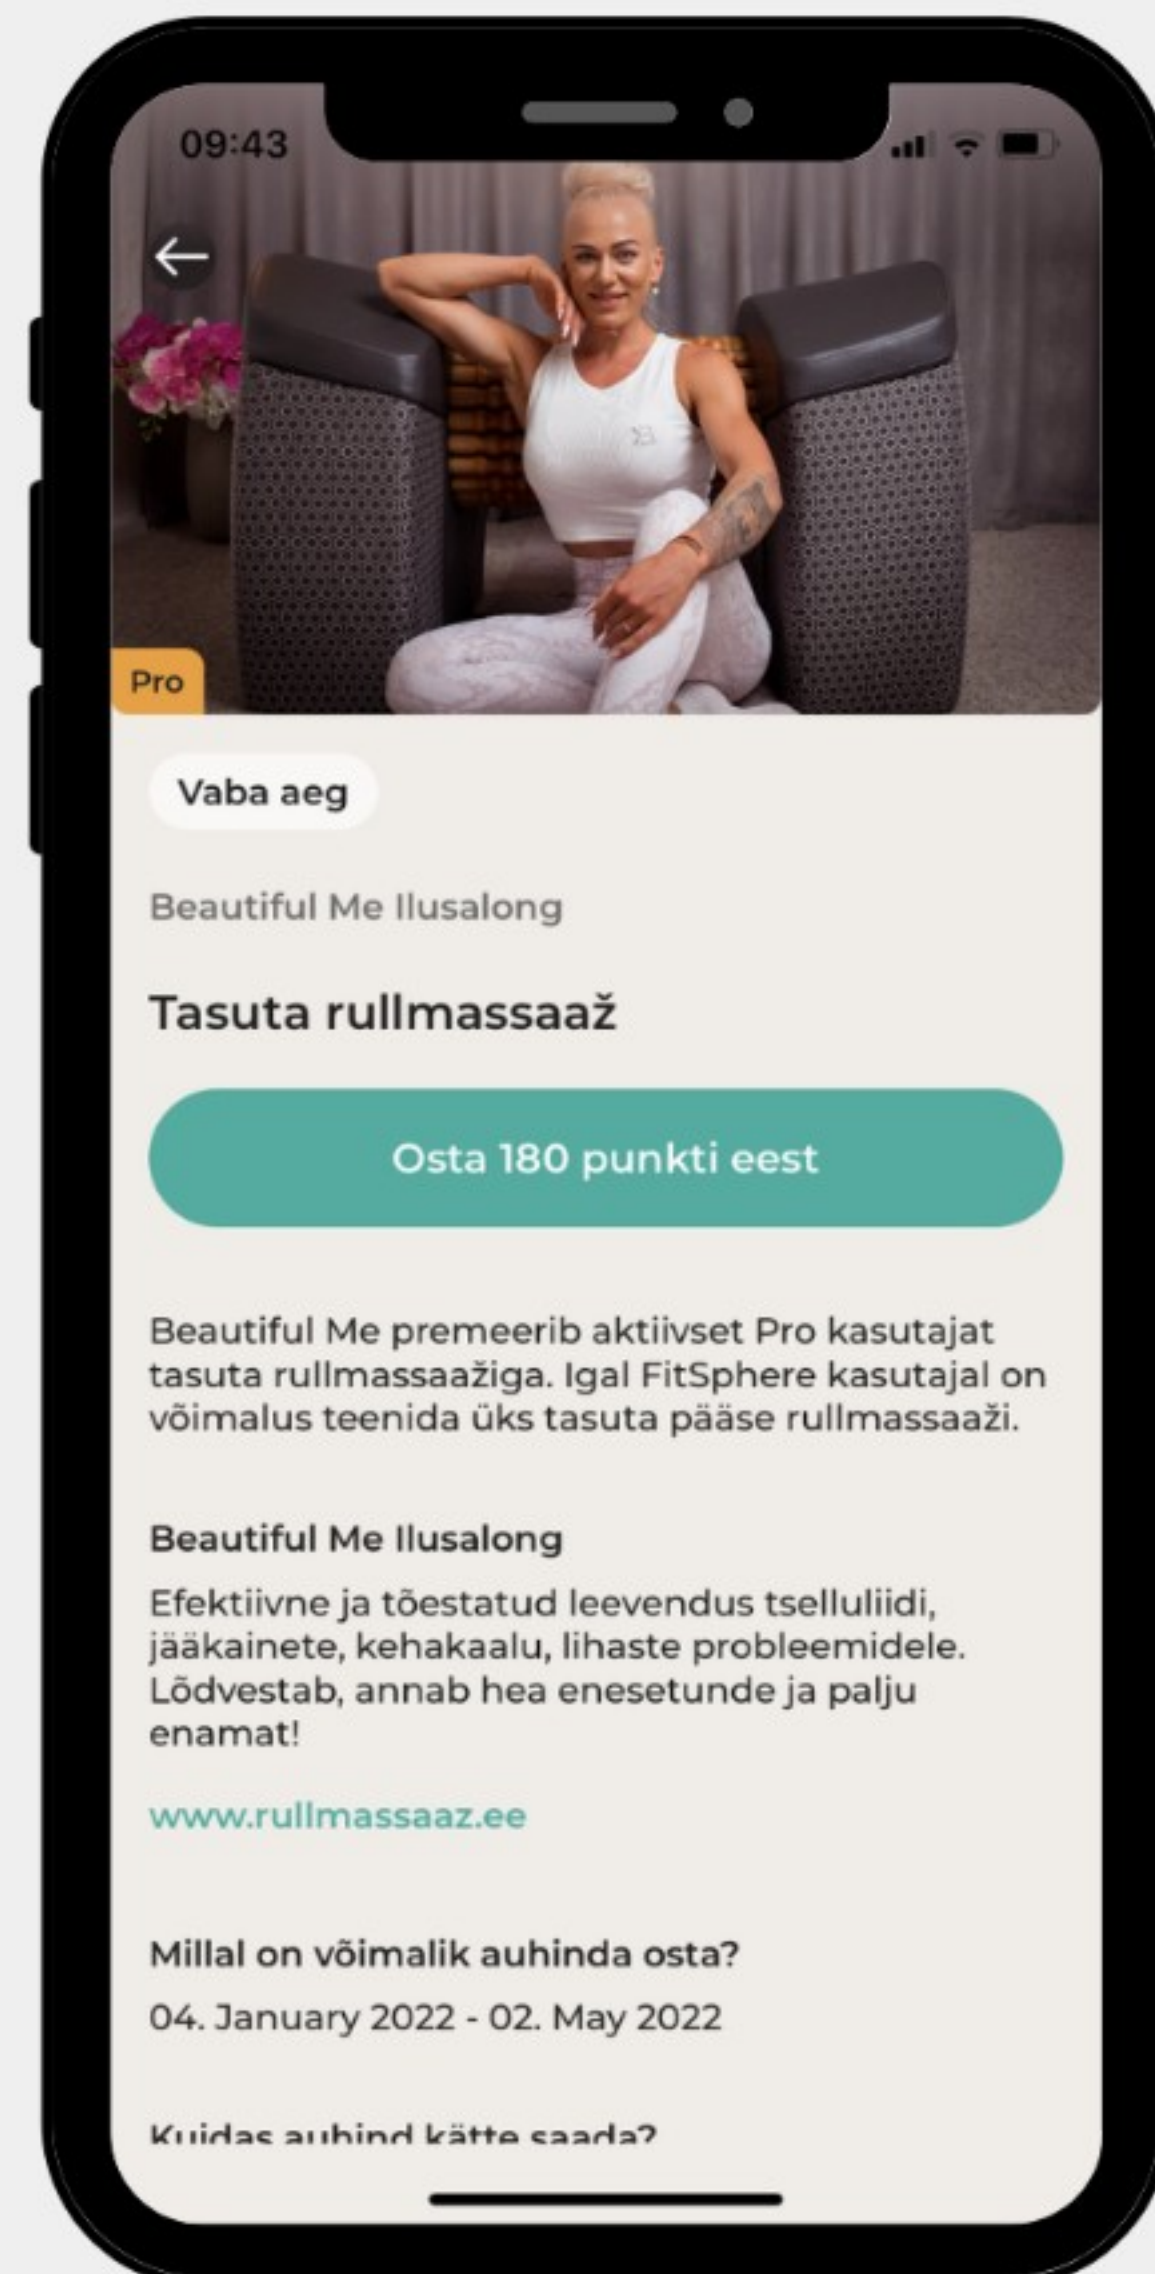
09:43

Pro

Vaba aeg

Beautiful Me Ilusalong

Tasuta rullmassaaž

Osta 180 punkti eest

Beautiful Me premeerib aktiivset Pro kasutajat tasuta rullmassaažiga. Igal FitSphere kasutajal on võimalus teenida üks tasuta pääse rullmassaaži.

Beautiful Me Ilusalong

Efektiivne ja tõestatud leevendus tselluliidi, jääkainete, kehakaalu, lihaste probleemidele. Lõdvestab, annab hea enesetunde ja palju enamat!

www.rullmassaaz.ee

Millal on võimalik auhinda osta?

04. January 2022 - 02. May 2022

Kuidas auhind kätte saada?